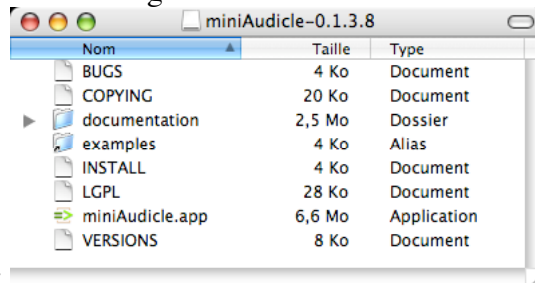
miniAudicle-0.1.3.8

| Nom | Taille | Type |
|---|---|---|
| BUGS | 4 Ko | Document |
| COPYING | 20 Ko | Document |
| documentation | 2,5 Mo | Dossier |
| examples | 4 Ko | Alias |
| INSTALL | 4 Ko | Document |
| LGPL | 28 Ko | Document |
| miniAudicle.app | 6,6 Mo | Application |
| VERSIONS | 8 Ko | Document |